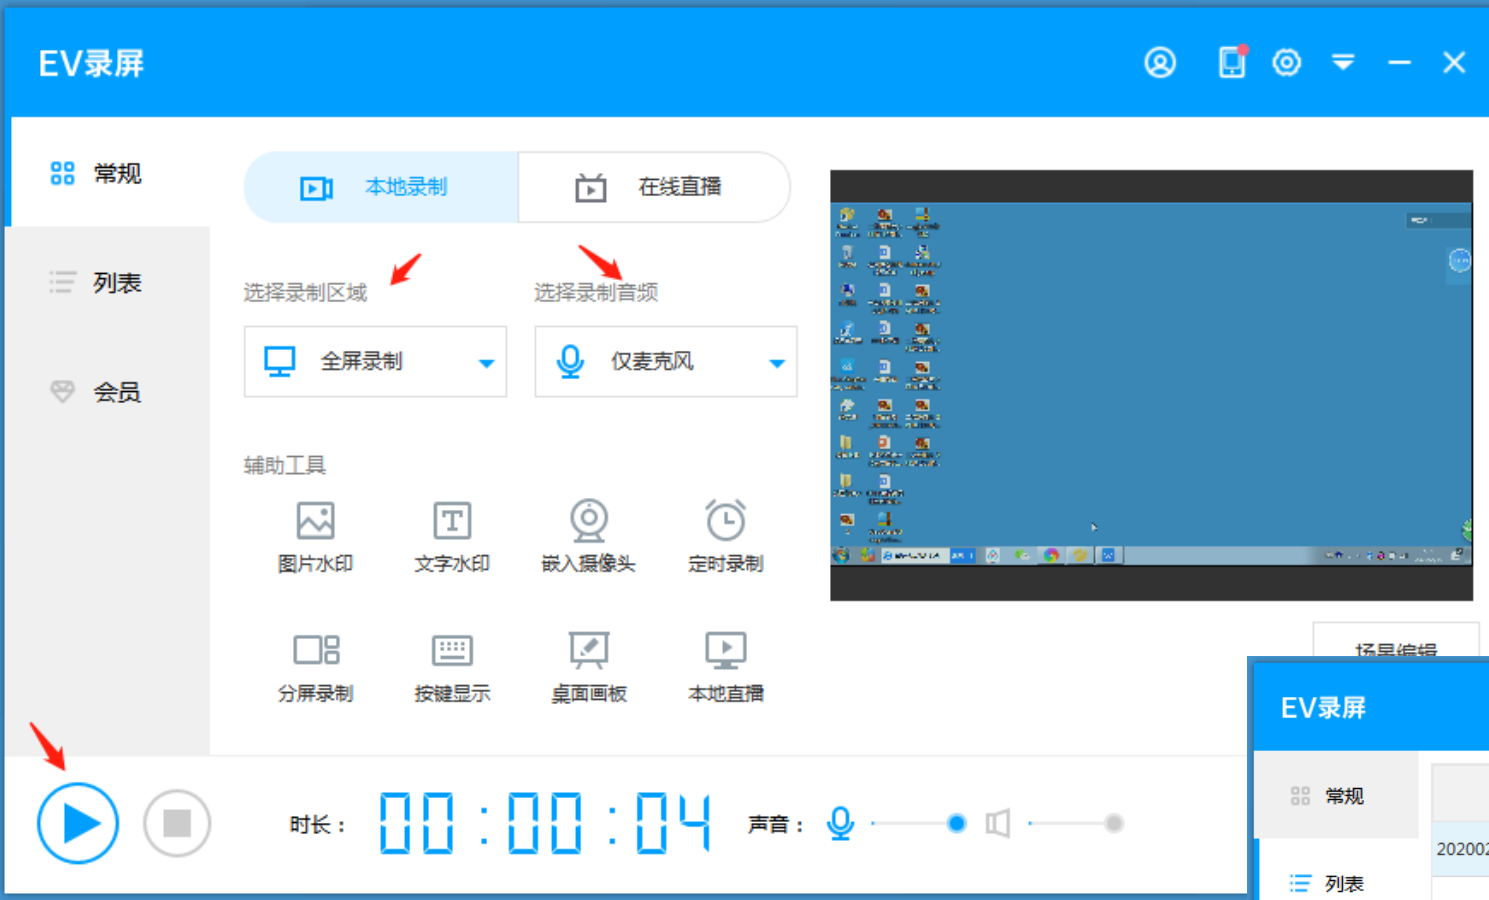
EV录屏

常规

列表

会员

本地录制

在线直播

选择录制区域

选择录制音频

全屏录制

仅麦克风

辅助工具

图片水印

文字水印

嵌入摄像头

定时录制

分屏录制

按键显示

桌面画板

本地直播

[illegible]

时长：

00:00:04

声音：

EV录屏

常规

列表

202002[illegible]